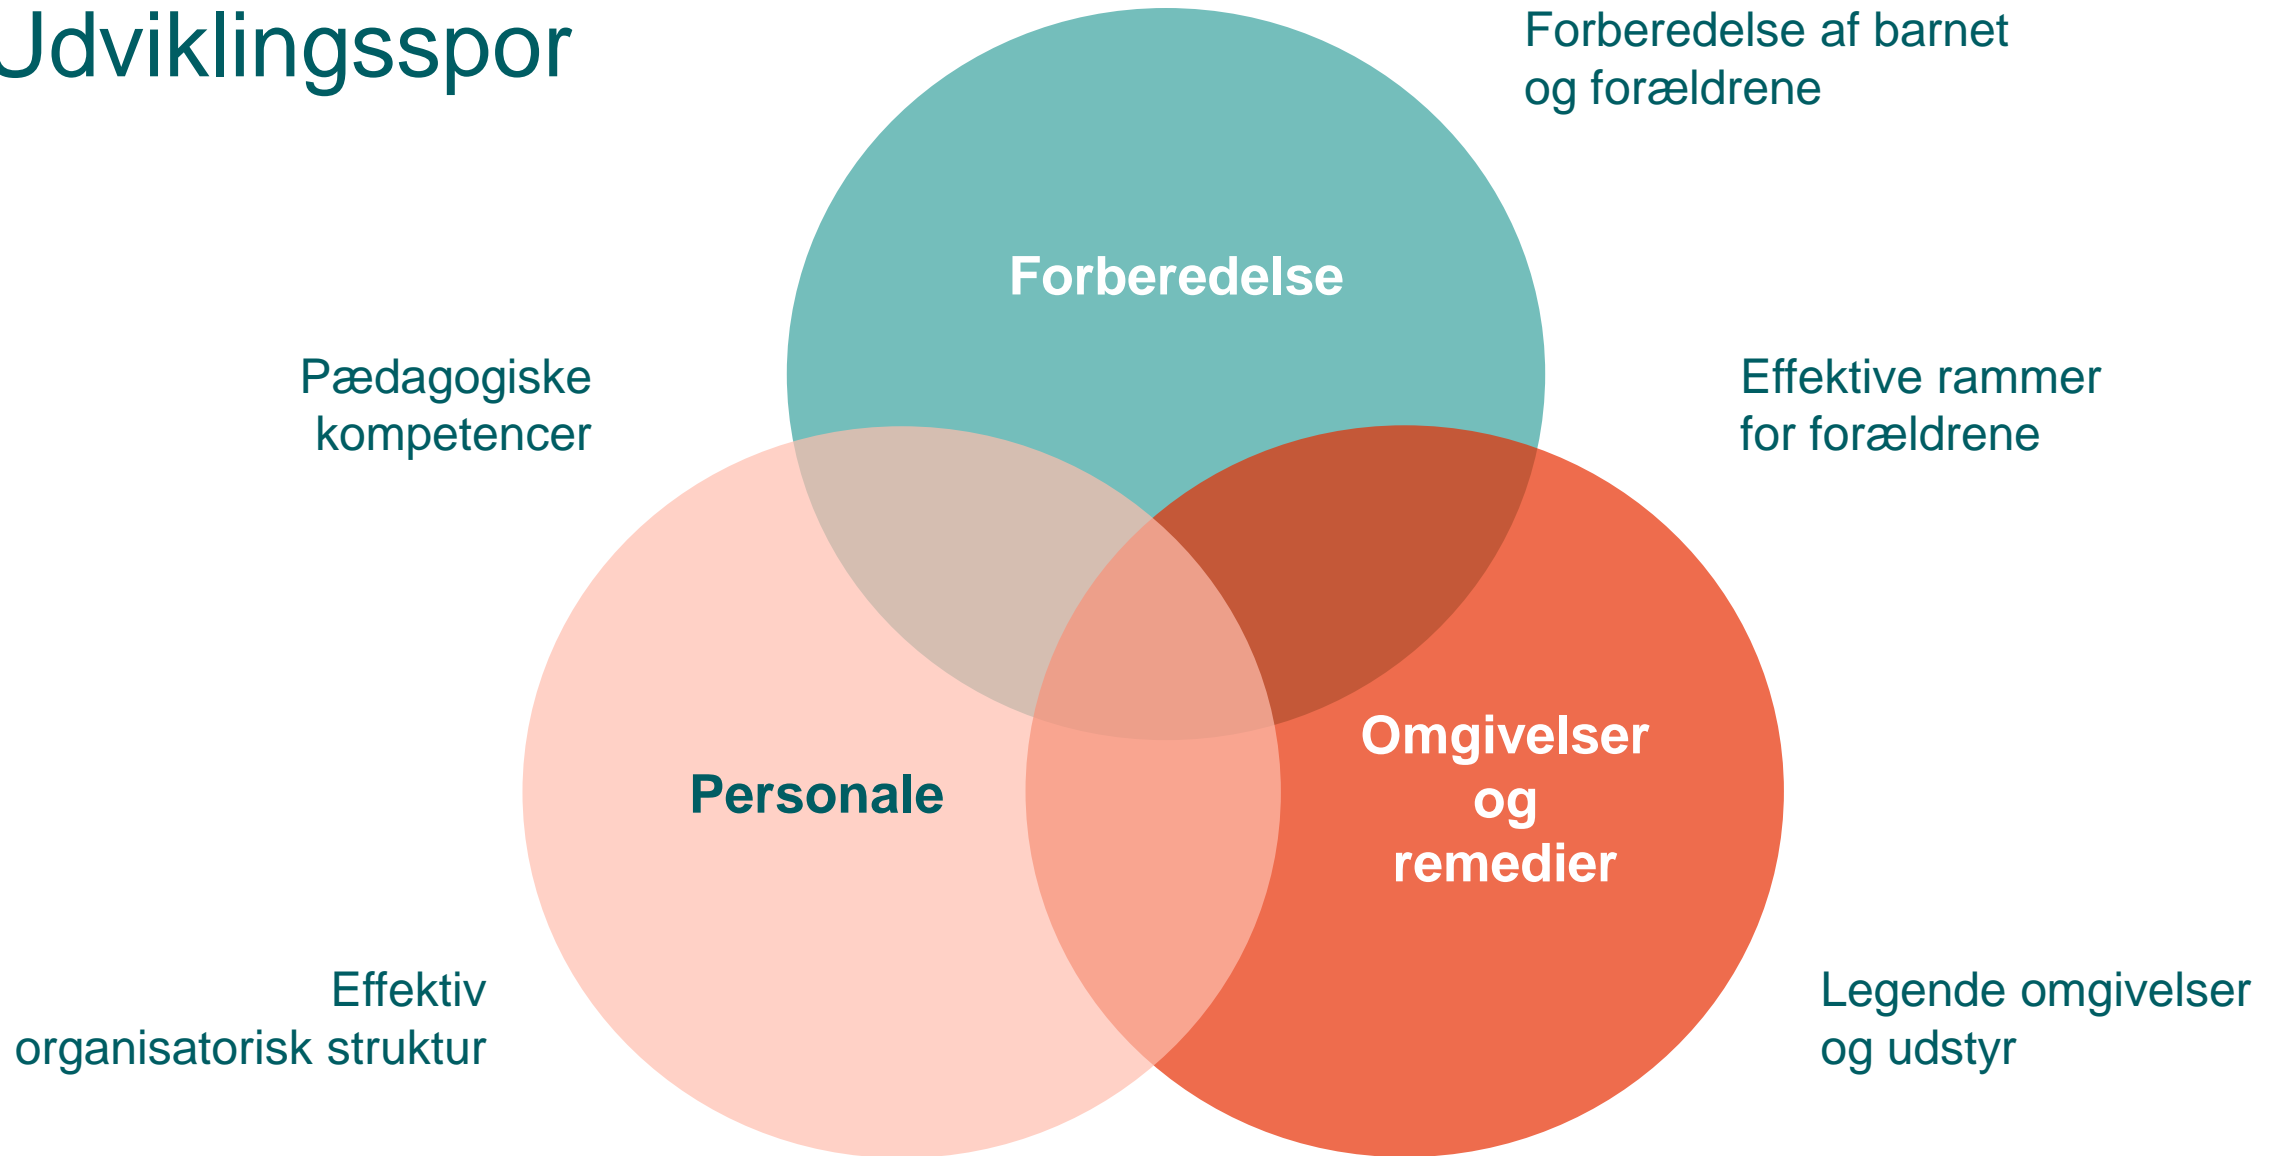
Udviklingsspor

Forberedelse af barnet og forældrene

Forberedelse

Pædagogiske kompetencer

Effektive rammer for forældrene

Omgivelser og remedier

Personale

Effektiv organisatorisk struktur

Legende omgivelser og udstyr